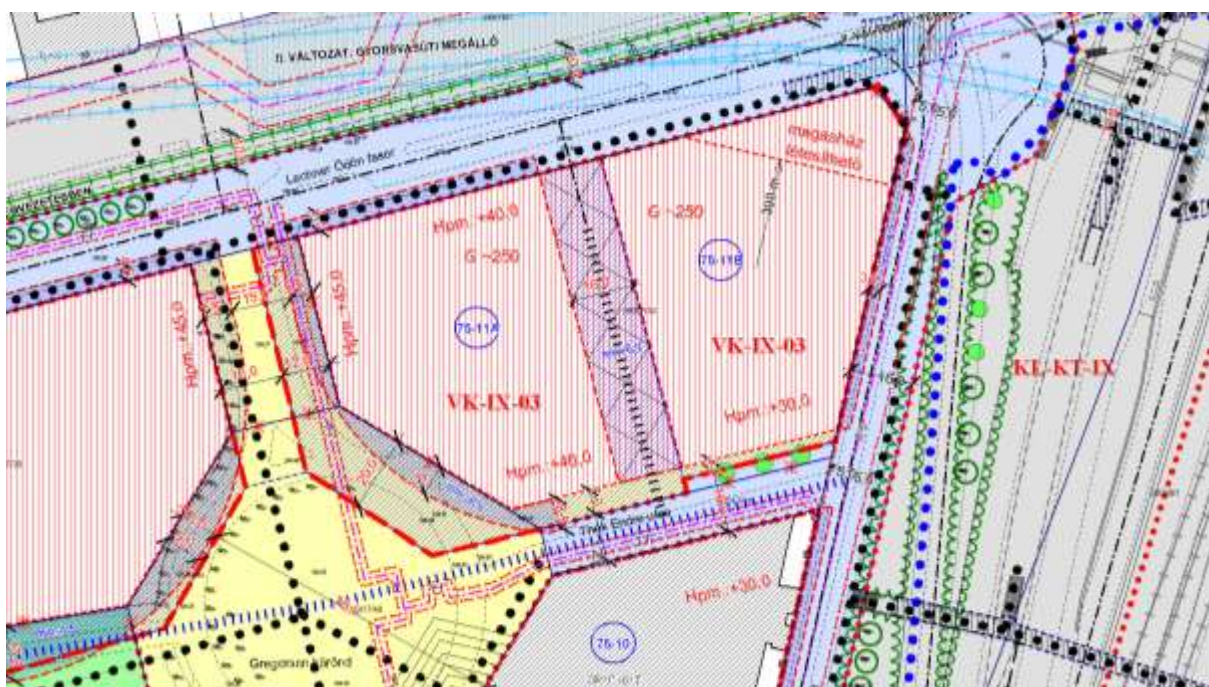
II. VÁLTOZAT: GYORSVASÚTI MEGÁLLÓ

Lechner Ödön fasor

megasház létesíthető

Hpm: +40,0

G ~250

G ~250

75-11B

75-11A

VK-IX-03

VK-IX-03

KL-KT-IX

Hpm: +45,0

Hpm: +45,0

Hpm: +30,0

Hpm: +45,0

Tinódi Lantos utca

Hpm: +30,0

75-10

Gregersen Brőnd